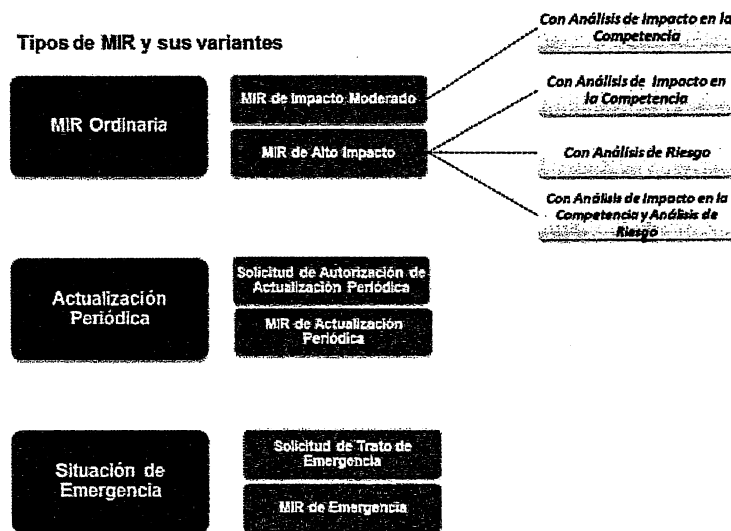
Tipos de MIR y sus variantes

MIR Ordinaria

MIR de Impacto Moderado

MIR de Alto Impacto

Con Análisis de Impacto en la Competencia

Con Análisis de Impacto en la Competencia

Con Análisis de Riesgo

Con Análisis de Impacto en la Competencia y Análisis de Riesgo

Actualización Periódica

Solicitud de Autorización de Actualización Periódica

MIR de Actualización Periódica

Situación de Emergencia

Solicitud de Trato de Emergencia

MIR de Emergencia